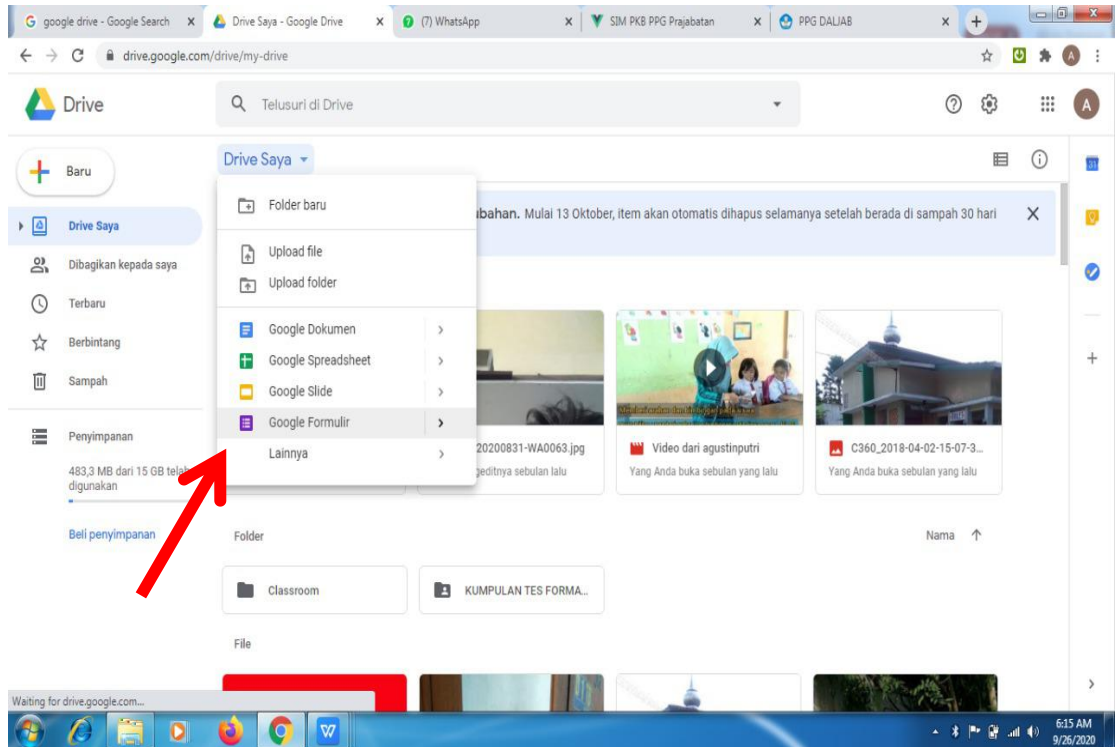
google drive - Google Search ×
Drive Saya - Google Drive ×
(7) WhatsApp ×
SIM PKB PPG Prajabatan ×
PPG DALJAB ×
+

drive.google.com/drive/my-drive

Drive
Telusuri di Drive

A

Baru
Drive Saya
Dibagikan kepada saya
Terbaru
Berbintang
Sampah
Penyimpanan
483,3 MB dari 15 GB telah digunakan
Beli penyimpanan

Drive Saya

Folder baru
Upload file
Upload folder
Google Dokumen
Google Spreadsheet
Google Slide
Google Formulir
Lainnya

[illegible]bahan. Mulai 13 Oktober, item akan otomatis dihapus selamanya setelah berada di sampah 30 hari

×

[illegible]20200831-WA0063.jpg
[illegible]editnya sebulan lalu

Video dari agustinputri
Yang Anda buka sebulan yang lalu

C360_2018-04-02-15-07-3...
Yang Anda buka sebulan yang lalu

Folder
Nama
Classroom
KUMPULAN TES FORMA...

File

Waiting for drive.google.com...

6:15 AM
9/26/2020